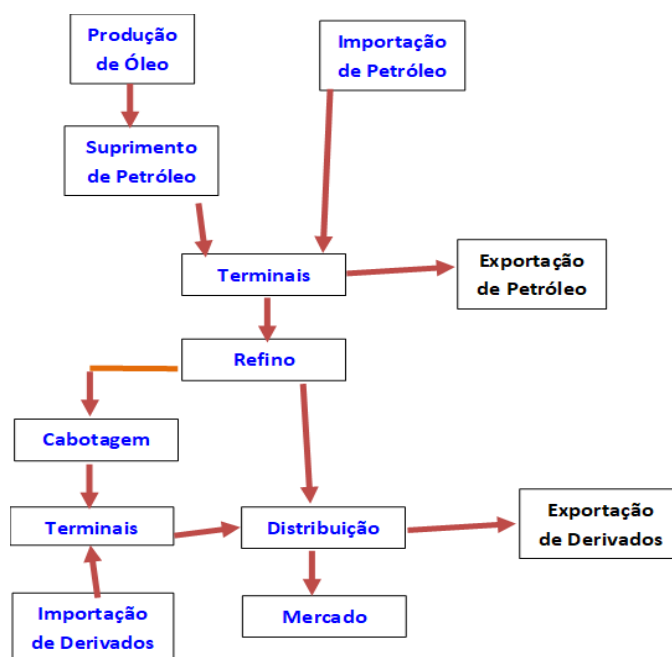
Produção de Óleo

Importação de Petróleo

Suprimento de Petróleo

Terminais

Exportação de Petróleo

Refino

Cabotagem

Terminais

Distribuição

Exportação de Derivados

Importação de Derivados

Mercado